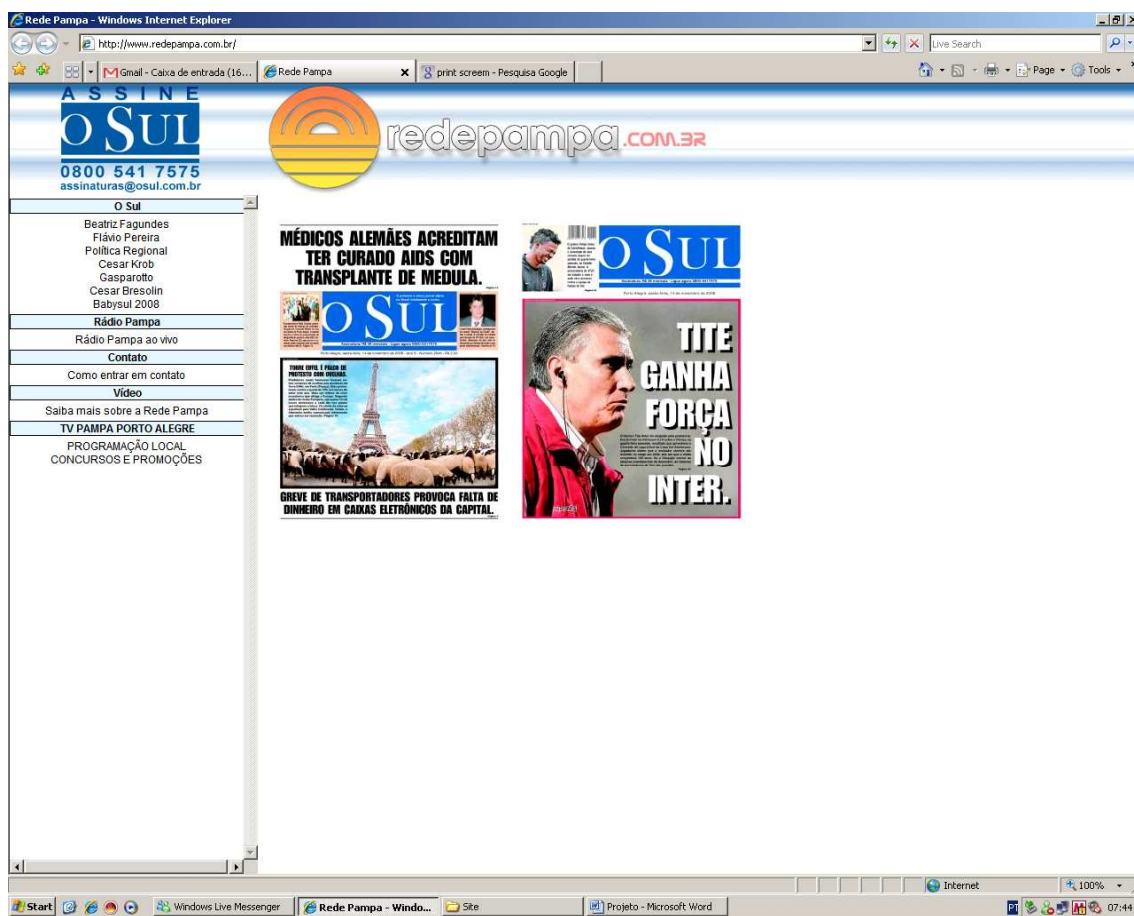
Rede Pampa - Windows Internet Explorer

http://www.redepampa.com.br/

Live Search

Gmail - Caixa de entrada (16... | Rede Pampa | print screem - Pesquisa Google

Page ▾ Tools ▾

ASSINE
O SUL
0800 541 7575
assinaturas@osul.com.br

redepampa.com.br

O Sul
Beatriz Fagundes
Flávio Pereira
Política Regional
Cesar Krob
Gasparotto
Cesar Bresolin
Babysul 2008

Rádio Pampa
Rádio Pampa ao vivo

Contato
Como entrar em contato

Vídeo
Saiba mais sobre a Rede Pampa

TV PAMPA PORTO ALEGRE
PROGRAMAÇÃO LOCAL
CONCURSOS E PROMOÇÕES

MÉDICOS ALEMÃES ACREDITAM TER CURADO AIDS COM TRANSPLANTE DE MEDULA.

O SUL

TORRE EIFFEL É PALCO DE PROTESTO COM OVELHAS.

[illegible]

GREVE DE TRANSPORTADORES PROVOCA FALTA DE DINHEIRO EM CAIXAS ELETRÔNICOS DA CAPITAL.

O SUL

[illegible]

TITE GANHA FORÇA NO INTER.

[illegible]

Internet | 100%

Start | Windows Live Messenger | Rede Pampa - Windo... | Site | Projeto - Microsoft Word | 07:44